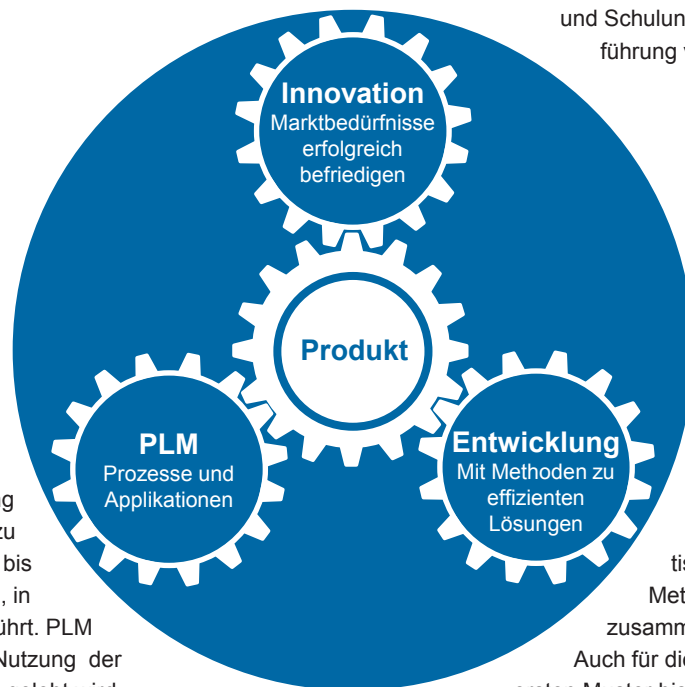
und Schulun
führung

Innovation
Marktbedürfnisse erfolgreich befriedigen

Produkt

PLM
Prozesse und Applikationen

Entwicklung
Mit Methoden zu effizienten Lösungen

g
zu
bis
, in
ührt. PLM
Nutzung der
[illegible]

tis
Met
zusamm
Auch für di
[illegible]